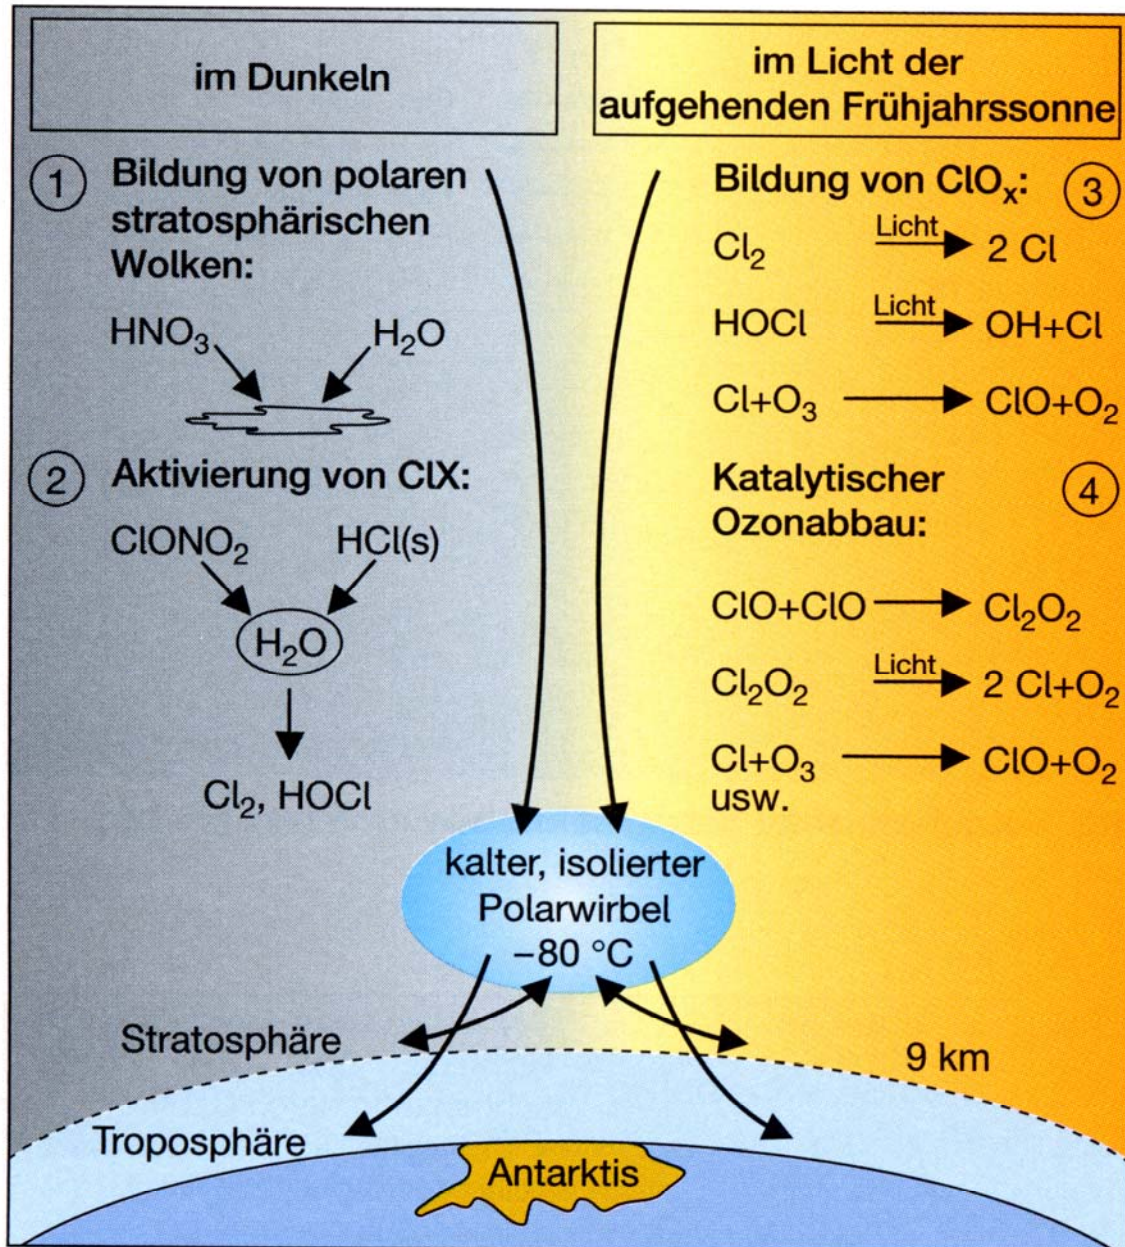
im Dunkeln

① Bildung von polaren stratosphärischen Wolken:

$HNO_3$ $H_2O$

② Aktivierung von ClX:

$ClONO_2$ $HCl(s)$

$H_2O$

$Cl_2$, HOCl

im Licht der aufgehenden Frühjahrssonne

Bildung von $ClO_x$: ③

$Cl_2 \xrightarrow{Licht} 2\ Cl$

$HOCl \xrightarrow{Licht} OH+Cl$

$Cl+O_3 \longrightarrow ClO+O_2$

Katalytischer Ozonabbau: ④

$ClO+ClO \longrightarrow Cl_2O_2$

$Cl_2O_2 \xrightarrow{Licht} 2\ Cl+O_2$

$Cl+O_3 \longrightarrow ClO+O_2$
usw.

kalter, isolierter Polarwirbel −80 °C

Stratosphäre

9 km

Troposphäre

Antarktis